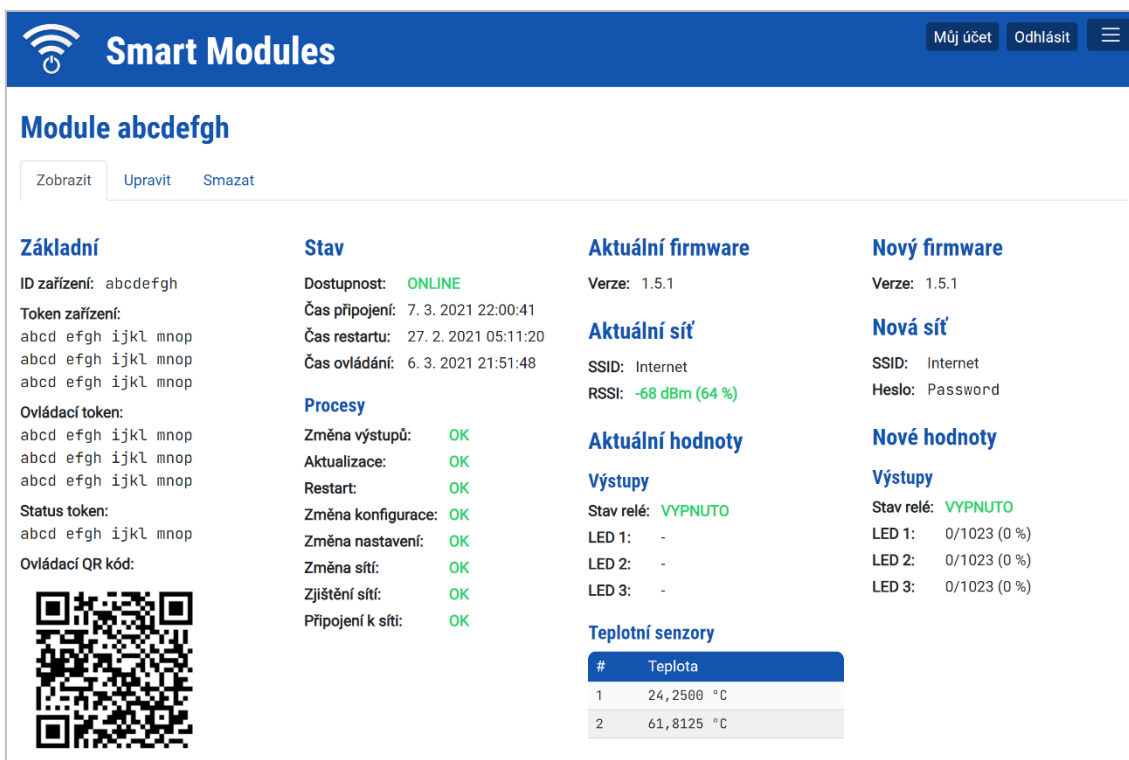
Smart Modules

Můj účet Odhlásit

Module abcdefgh

Zobrazit Upravit Smazat

Základní

ID zařízení: abcdefgh

Token zařízení:
abcd efgh ijkl mnop
abcd efgh ijkl mnop
abcd efgh ijkl mnop

Ovládací token:
abcd efgh ijkl mnop
abcd efgh ijkl mnop
abcd efgh ijkl mnop

Status token:
abcd efgh ijkl mnop

Ovládací QR kód:

Stav

Dostupnost: ONLINE
Čas připojení: 7. 3. 2021 22:00:41
Čas restartu: 27. 2. 2021 05:11:20
Čas ovládání: 6. 3. 2021 21:51:48

Procesy

Změna výstupů: OK
Aktualizace: OK
Restart: OK
Změna konfigurace: OK
Změna nastavení: OK
Změna sítí: OK
Zjištění sítí: OK
Připojení k síti: OK

Aktuální firmware

Verze: 1.5.1

Aktuální síť

SSID: Internet
RSSI: -68 dBm (64 %)

Aktuální hodnoty

Výstupy

Stav relé: VYPNUTO
LED 1: -
LED 2: -
LED 3: -

Teplotní senzory

| # | Teplota |
|---|---|
| 1 | 24,2500 °C |
| 2 | 61,8125 °C |

Nový firmware

Verze: 1.5.1

Nová síť

SSID: Internet
Heslo: Password

Nové hodnoty

Výstupy

Stav relé: VYPNUTO
LED 1: 0/1023 (0 %)
LED 2: 0/1023 (0 %)
LED 3: 0/1023 (0 %)